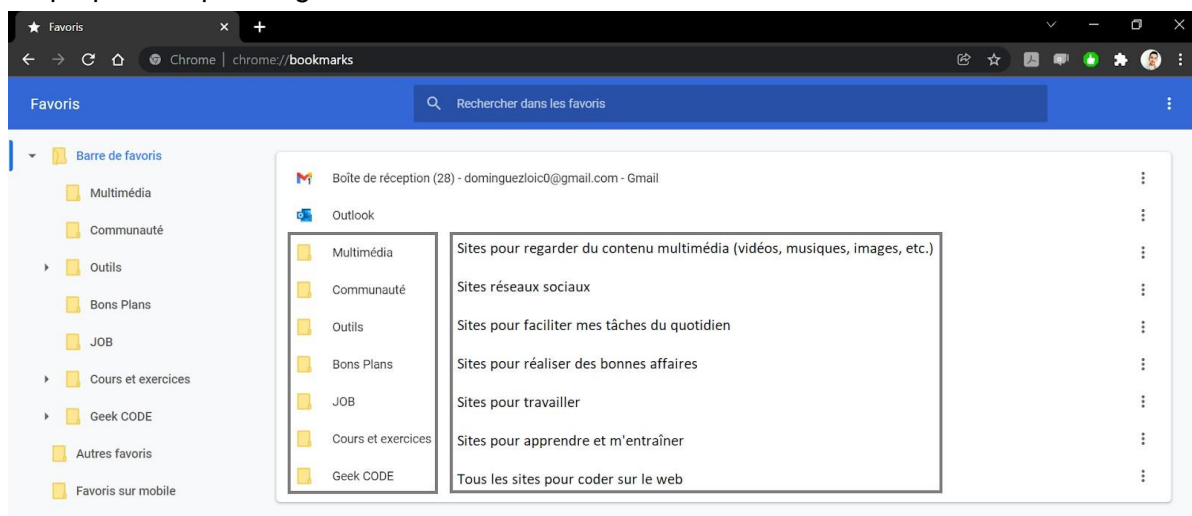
Favoris

Chrome | chrome://bookmarks

Favoris

Rechercher dans les favoris

Barre de favoris
Multimédia
Communauté
Outils
Bons Plans
JOB
Cours et exercices
Geek CODE
Autres favoris
Favoris sur mobile

Boîte de réception (28) - dominguezloic0@gmail.com - Gmail
Outlook

| | |
|---|---|
| Multimédia | Sites pour regarder du contenu multimédia (vidéos, musiques, images, etc.) |
| Communauté | Sites réseaux sociaux |
| Outils | Sites pour faciliter mes tâches du quotidien |
| Bons Plans | Sites pour réaliser des bonnes affaires |
| JOB | Sites pour travailler |
| Cours et exercices | Sites pour apprendre et m'entraîner |
| Geek CODE | Tous les sites pour coder sur le web |